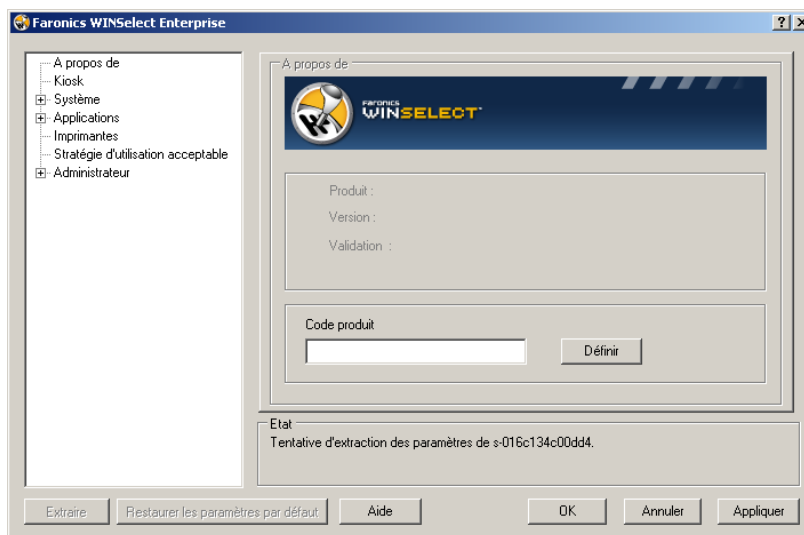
Faronics WINSelect Enterprise

?

A propos de
Kiosk
Système
Applications
Imprimantes
Stratégie d'utilisation acceptable
Administrateur

A propos de

Faronics
WINSELECT

Produit :
Version :
Validation :

Code produit

Définir

Etat
Tentative d'extraction des paramètres de s-016c134c00dd4.

Extraire
Restaurer les paramètres par défaut
Aide
OK
Annuler
Appliquer